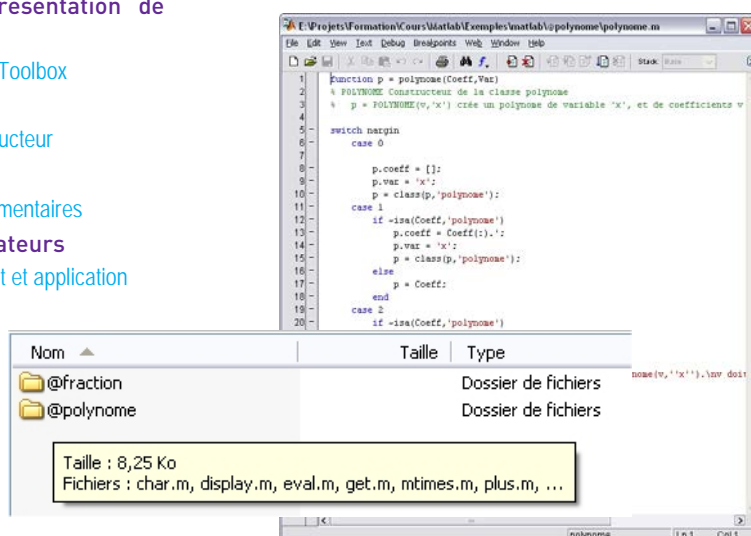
résentation de

Toolbox

ucteur

mentaires
ateurs
t et application

E:\Projets\Formation\Cours\Matlab\Exemples\matlab\@polynome\polynome.m

File Edit View Text Debug Breakpoints Web Window Help

Stack: Base

1 function p = polynome(Coeff,Var)
2 % POLYNOME Constructeur de la classe polynome
3 % p = POLYNOME(v,'x') crée un polynome de variable 'x', et de coefficients v
4
5 - switch nargin
6 case 0
7
8 - p.coeff = [];
9 - p.var = 'x';
10 - p = class(p,'polynome');
11 - case 1
12 - if ~isa(Coeff,'polynome')
13 - p.coeff = Coeff(:).';
14 - p.var = 'x';
15 - p = class(p,'polynome');
16 - else
17 - p = Coeff;
18 - end
19 - case 2
20 - if ~isa(Coeff,'polynome')

nome(v,''x'').\nv doit

polynome Ln 1 Col 1

| Nom | Taille | Type |
|---|---|---|
| @fraction | | Dossier de fichiers |
| @polynome | | Dossier de fichiers |

Taille : 8,25 Ko
Fichiers : char.m, display.m, eval.m, get.m, mtimes.m, plus.m, ...